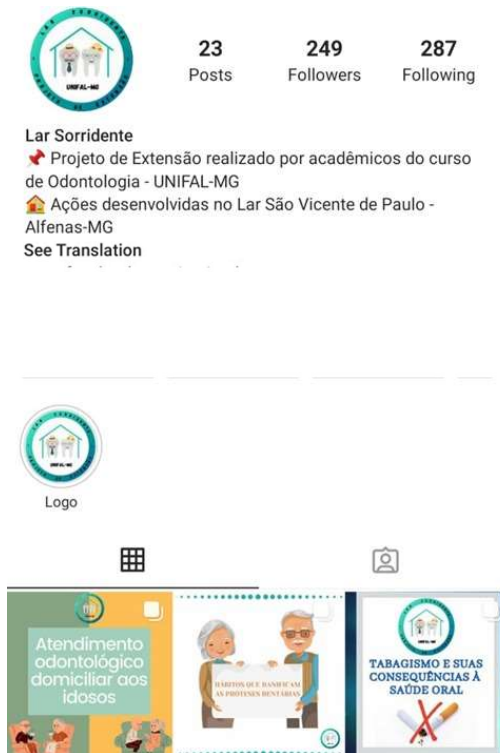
UNIFAL-MG

23
Posts

249
Followers

287
Following

Lar Sorridente
📌 Projeto de Extensão realizado por acadêmicos do curso de Odontologia - UNIFAL-MG
🏠 Ações desenvolvidas no Lar São Vicente de Paulo - Alfenas-MG
See Translation
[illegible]

UNIFAL-MG
Logo

Atendimento odontológico domiciliar aos idosos

HÁBITOS QUE DANIFICAM AS PRÓTESES DENTÁRIAS

TABAGISMO E SUAS CONSEQUÊNCIAS À SAÚDE ORAL